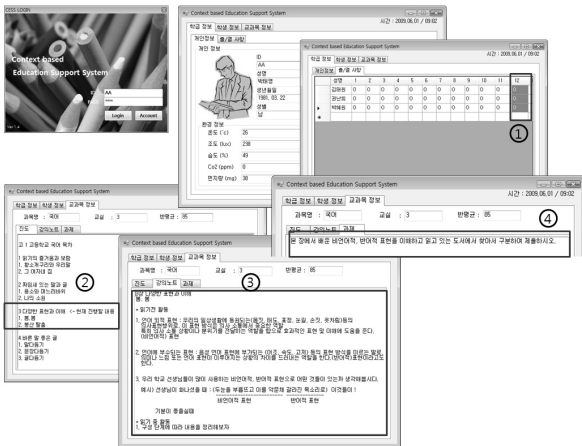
CESS LOGIN

Context based
Education Support System

AA

Login
Account

Ver 1.4

Context based Education Support System

학교 정보 | 학생 정보 | 교과목 정보

시간 : 2009.06.01 / 09:02

개인정보 | 출/결 사항

개인 정보

ID
AA
성명
박혜원
생년월일
1991. 03. 22
성별
남

환경 정보

온도 (°c) 26
조도 (lux) 238
습도 (%) 49
Co2 (ppm) 0
면적량 (mg) 30

Context based Education Support System

학교 정보 | 학생 정보 | 교과목 정보

개인정보 | 출/결 사항

| | 성명 | 1 | 2 | 3 | 4 | 5 | 6 | 7 | 8 | 9 | 10 | 11 | 12 |
|---|---|---|---|---|---|---|---|---|---|---|---|---|---|
| | 김태원 | 0 | 0 | 0 | 0 | 0 | 0 | 0 | 0 | 0 | 0 | 0 | 0 |
| | 권난희 | 0 | 0 | 0 | 0 | 0 | 0 | 0 | 0 | 0 | 0 | 0 | 0 |
| ▸ | 박혜원 | 0 | 0 | 0 | 0 | 0 | 0 | 0 | 0 | 0 | 0 | 0 | 0 |
| * | | | | | | | | | | | | | |

①

Context based Education Support System

학교 정보 | 학생 정보 | 교과목 정보

시간 : 2009.06.01 / 09:02

과목명 : 국어   교실 : 3   반평균 : 85

진도 | 강의노트 | 과제

본 장에서 배운 비언어적, 반언어적 표현을 이해하고 읽고 있는 도서에서 찾아서 구분하여 제출하시오.

④

Context based Education Support System

과목명 : 국어   교실 : 3   반평균 : 85

진도 | 강의노트 | 과제

교 1 고등학교 국어 목차

1 읽기의 즐거움과 보람
1. 향소화구리의 우리말
2. 그 여자네 집

2 화법과 작문
1. 풍소와 마그리아의
2. 나의 소원

3 다양한 표현과 이해 <- 현재 진행될 내용
1. 통통
2. 봉산 탈춤

4 바른 말 좋은 글
1. 말다듬기
2. 문장다듬기
3. 글다듬기

②

학교 정보 | 학생 정보 | 교과목 정보

과목명 : 국어   교실 : 3   반평균 : 85

진도 | 강의노트 | 과제

③

3. 다양한 표현과 이해
통, 통

• 읽기전 활동

1. 언어 외적 표현 : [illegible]

2. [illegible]

3. 우리 학교 선생님들이 많이 사용하는 비언어적, 반언어적 표현으로 어떤 것들이 있는지 생각해봅시다.

예시) 선생님이 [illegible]

비언어적 표현     반언어적 표현

기분이 좋을실때

• 읽기 중 활동
- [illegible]